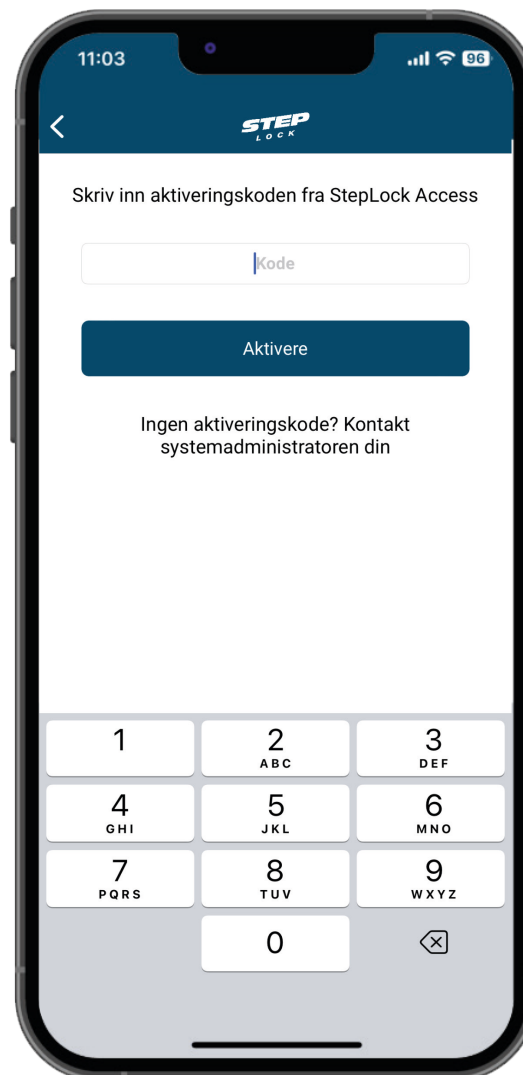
11:03

96

STEP
LOCK

Skriv inn aktiveringskoden fra StepLock Access

Kode

Aktivere

Ingen aktiveringskode? Kontakt systemadministratoren din

1

2
ABC

3
DEF

4
GHI

5
JKL

6
MNO

7
PQRS

8
TUV

9
WXYZ

0